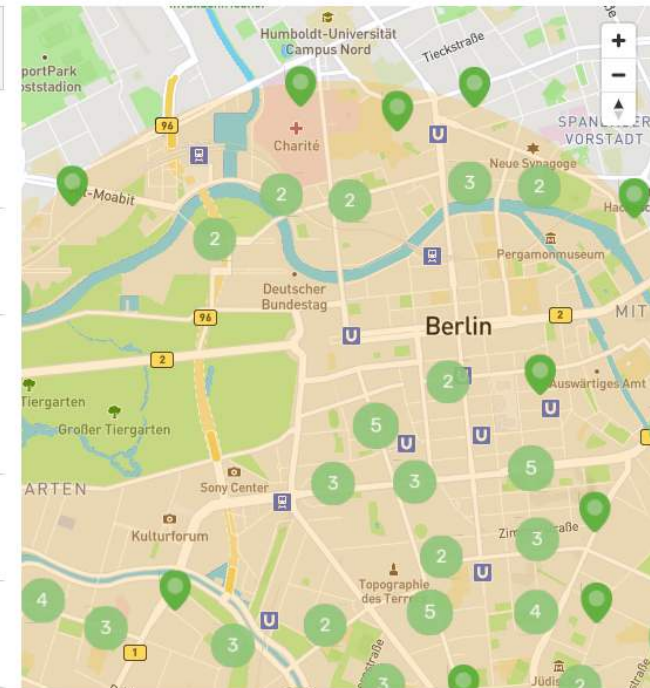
Humboldt-Universität Campus Nord
Tieckstraße
+
−
SportPark
Stadion
96
SPANDAUER VORSTADT
Charité
Neue Synagoge
-Moabit
3
2
2
2
Hackescher
2
Pergamonmuseum
Deutscher Bundestag
96
Berlin
2
MITTE
2
2
Auswärtiges Amt
Tiergarten
Großer Tiergarten
5
5
GARTEN
Sony Center
3
3
Kulturforum
Zimmerstraße
3
2
Topographie des Terrors
4
3
5
4
2
3
1
3
2